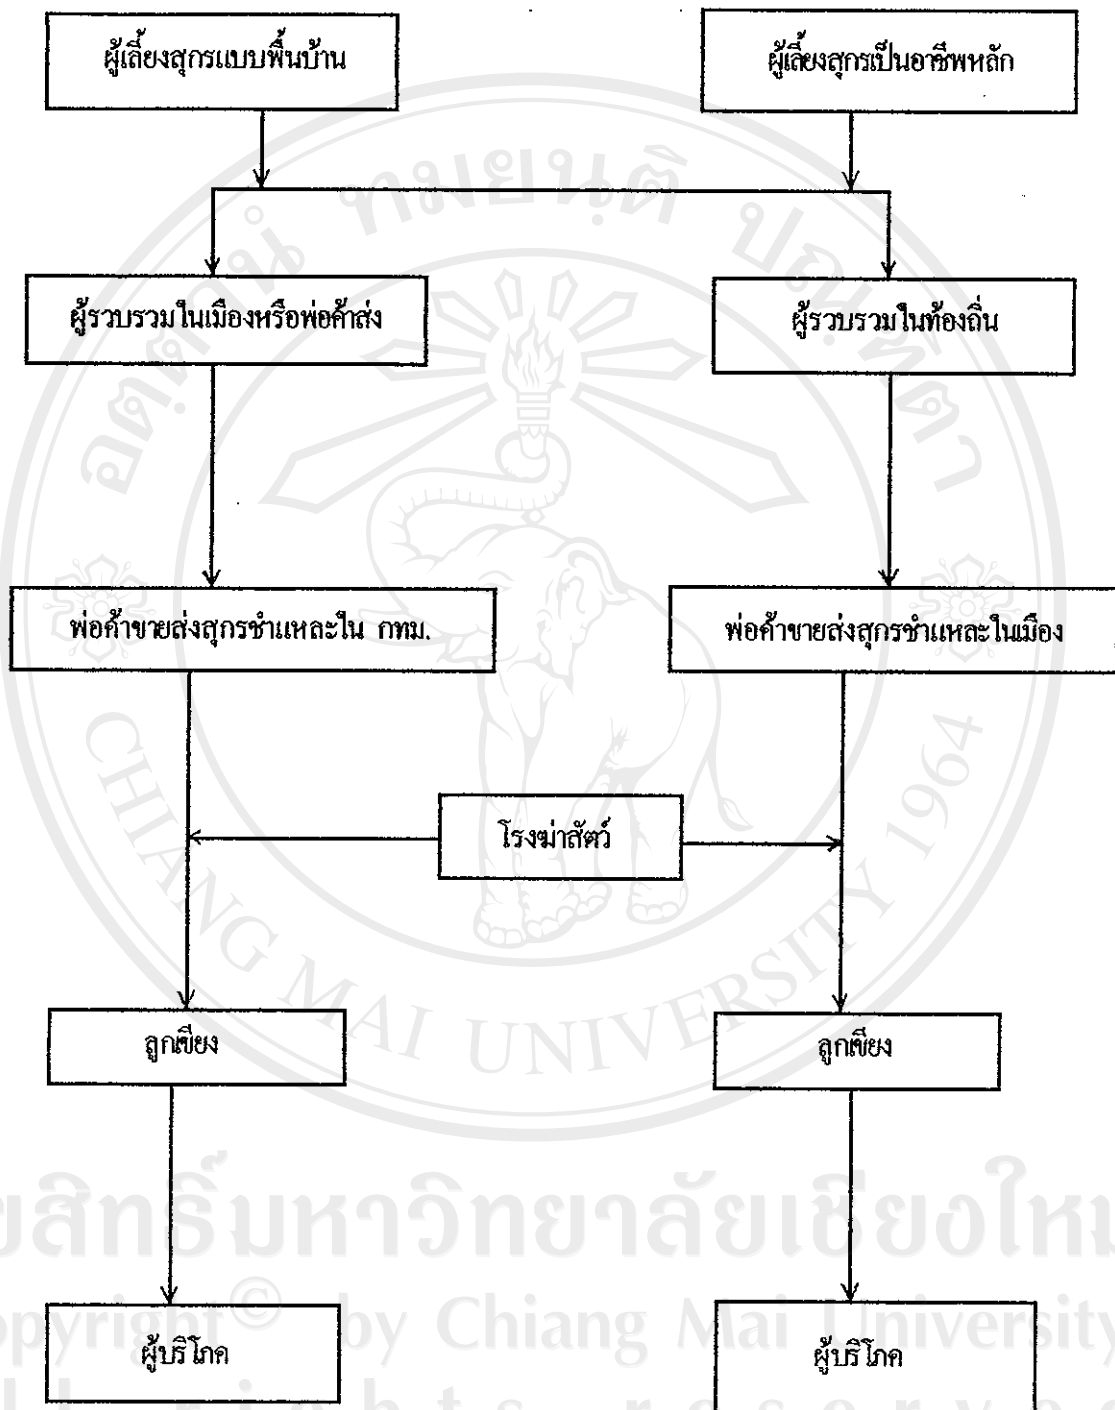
ผู้เลี้ยงสุกรแบบพื้นบ้าน

ผู้เลี้ยงสุกรเป็นอาชีพหลัก

ผู้รวบรวมในเมืองหรือพ่อค้าส่ง

ผู้รวบรวมในท้องถิ่น

พ่อค้าขายส่งสุกรชำแหละใน กทม.

พ่อค้าขายส่งสุกรชำแหละในเมือง

โรงฆ่าสัตว์

ลูกเขียง

ลูกเขียง

ผู้บริโภค

ผู้บริโภค

ทมยันติ

CHIANG MAI UNIVERSITY 1964

ลิขสิทธิ์มหาวิทยาลัยเชียงใหม่
Copyright © by Chiang Mai University
All rights reserved